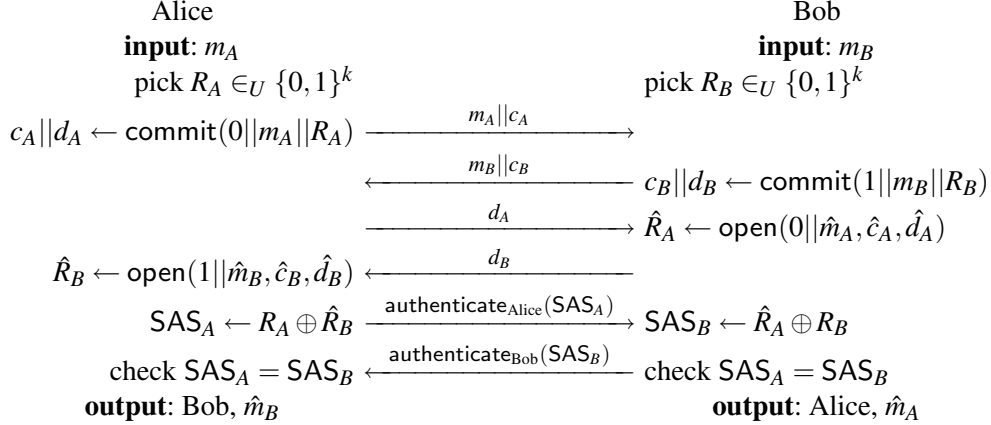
Alice

**input**: $m_A$

pick $R_A \in_U \{0,1\}^k$

$c_A||d_A \leftarrow \mathsf{commit}(0||m_A||R_A)$ $\xrightarrow{m_A||c_A}$

$\xleftarrow{m_B||c_B}$

$\xrightarrow{d_A}$

$\hat{R}_B \leftarrow \mathsf{open}(1||\hat{m}_B, \hat{c}_B, \hat{d}_B)$ $\xleftarrow{d_B}$

$\mathsf{SAS}_A \leftarrow R_A \oplus \hat{R}_B$ $\xrightarrow{\mathsf{authenticate}_{\text{Alice}}(\mathsf{SAS}_A)}$

check $\mathsf{SAS}_A = \mathsf{SAS}_B$ $\xleftarrow{\mathsf{authenticate}_{\text{Bob}}(\mathsf{SAS}_B)}$

**output**: Bob, $\hat{m}_B$

Bob

**input**: $m_B$

pick $R_B \in_U \{0,1\}^k$

$c_B||d_B \leftarrow \mathsf{commit}(1||m_B||R_B)$

$\hat{R}_A \leftarrow \mathsf{open}(0||\hat{m}_A, \hat{c}_A, \hat{d}_A)$

$\mathsf{SAS}_B \leftarrow \hat{R}_A \oplus R_B$

check $\mathsf{SAS}_A = \mathsf{SAS}_B$

**output**: Alice, $\hat{m}_A$